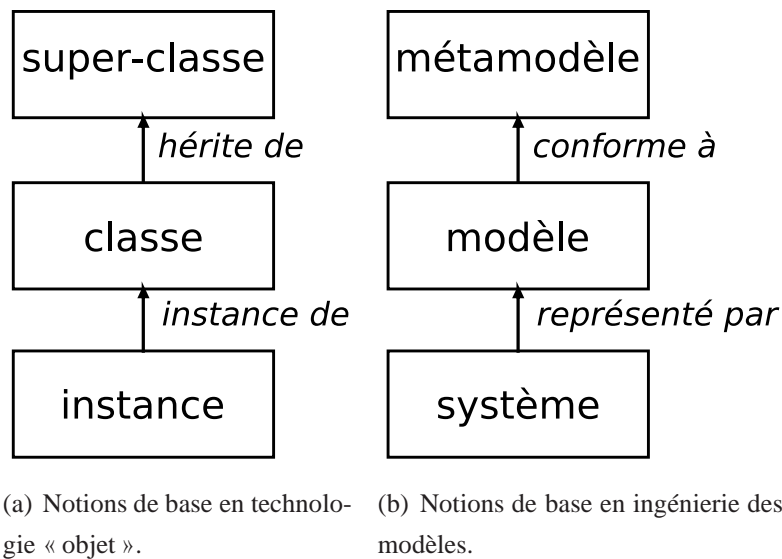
super-classe

hérite de

classe

instance de

instance

(a) Notions de base en technologie « objet ».

métamodèle

conforme à

modèle

représenté par

système

(b) Notions de base en ingénierie des modèles.